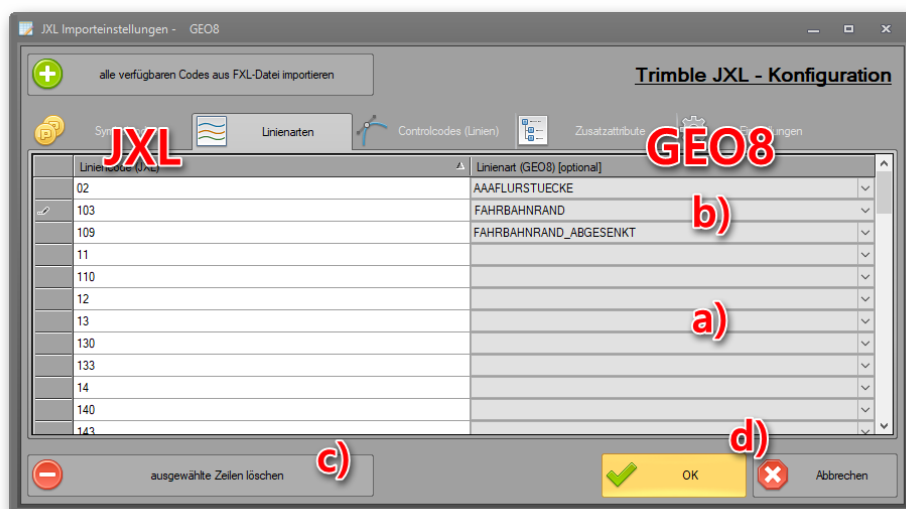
JXL Importeinstellungen - GEO8

alle verfügbaren Codes aus FXL-Datei importieren

Trimble JXL - Konfiguration

Sym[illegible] JXL Linienarten Controlcodes (Linien) Zusatzattribute GEO8 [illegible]ungen

| Liniencode (JXL) | Linienart (GEO8) [optional] |
|---|---|
| 02 | AAAFLURSTUECKE |
| 103 | FAHRBAHNRAND |
| 109 | FAHRBAHNRAND_ABGESENKT |
| 11 | |
| 110 | |
| 12 | |
| 13 | |
| 130 | |
| 133 | |
| 14 | |
| 140 | |
| 143 | |

b)

a)

c)

d)

ausgewählte Zeilen löschen

OK

Abbrechen